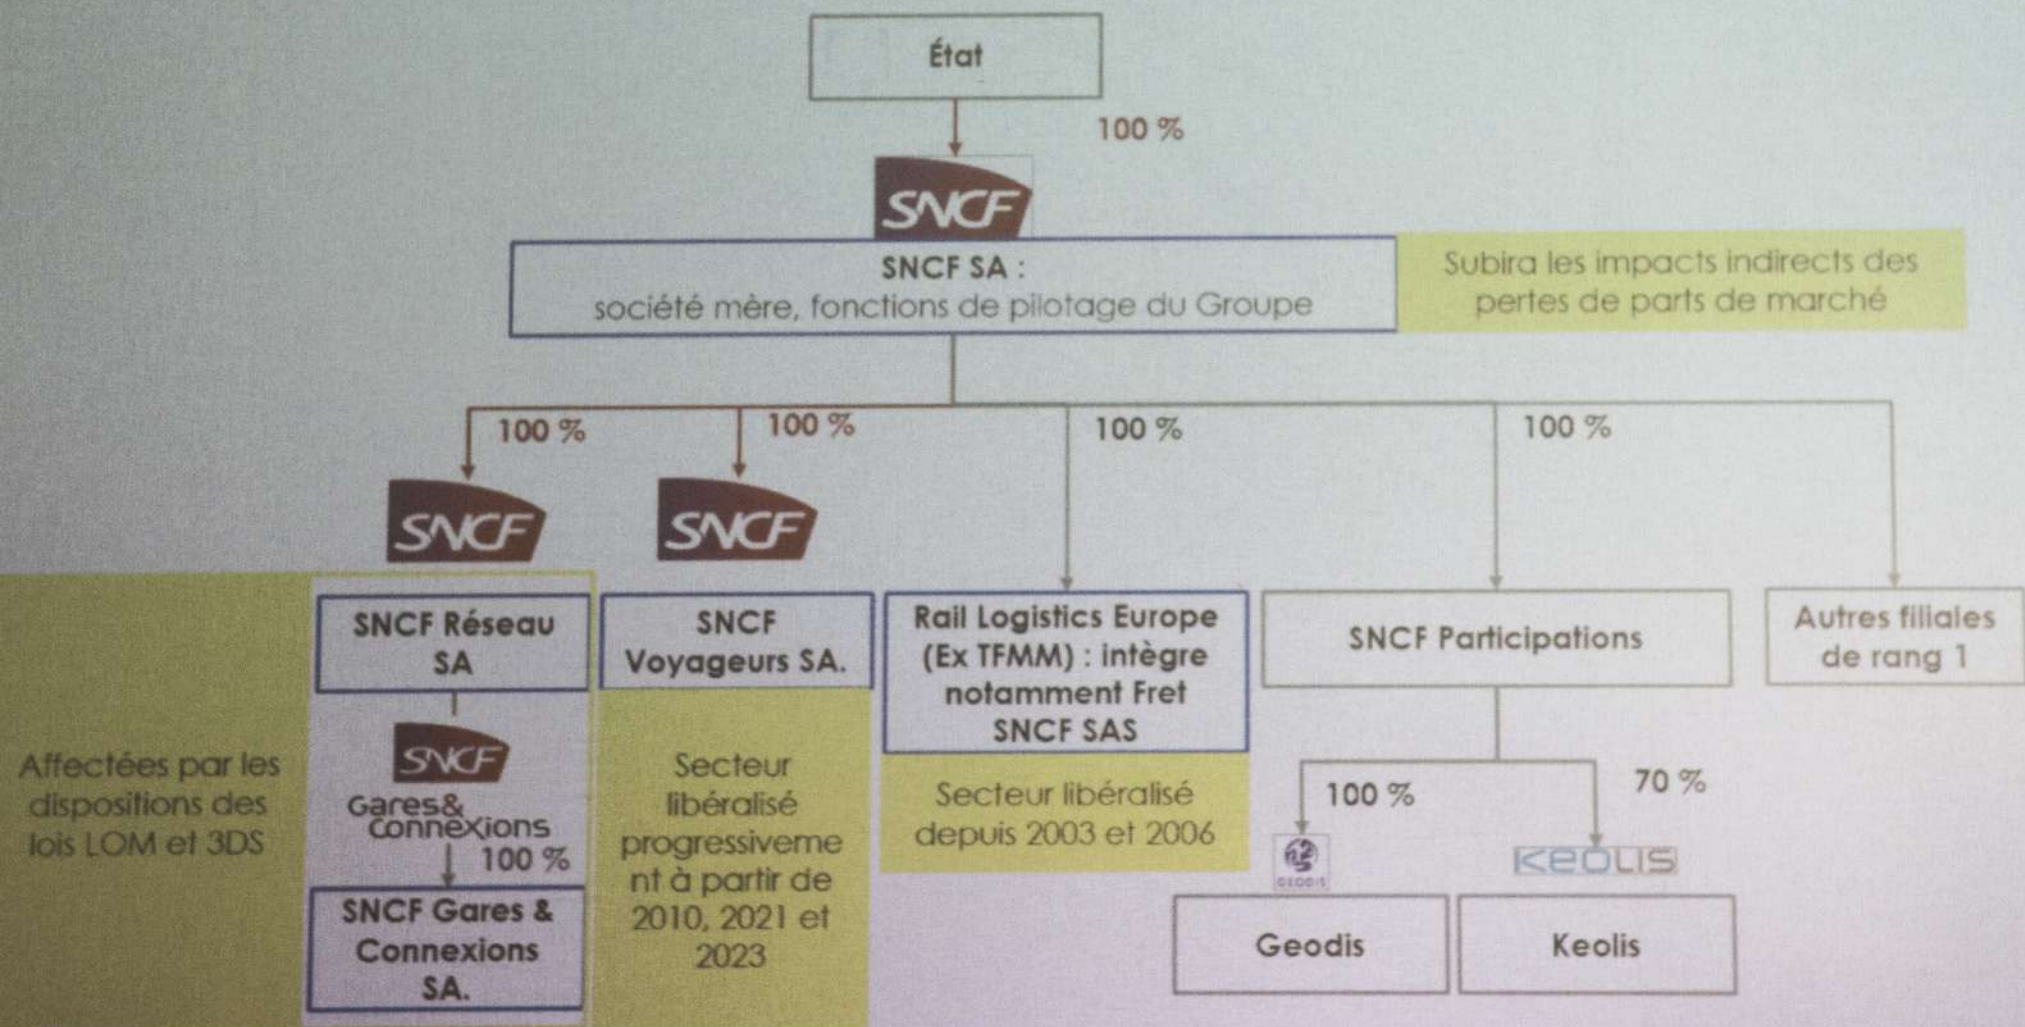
État

100 %

SNCF

SNCF SA :
société mère, fonctions de pilotage du Groupe

Subira les impacts indirects des pertes de parts de marché

100 %

100 %

100 %

100 %

SNCF

SNCF

Affectées par les dispositions des lois LOM et 3DS

SNCF Réseau SA

SNCF

Gares& connexions

100 %

SNCF Gares & Connexions SA.

SNCF Voyageurs SA.

Secteur libéralisé progressivement à partir de 2010, 2021 et 2023

Rail Logistics Europe (Ex TFMM) : intègre notamment Fret SNCF SAS

Secteur libéralisé depuis 2003 et 2006

SNCF Participations

100 %

70 %

GEODIS

KEOLIS

Geodis

Keolis

Autres filiales de rang 1